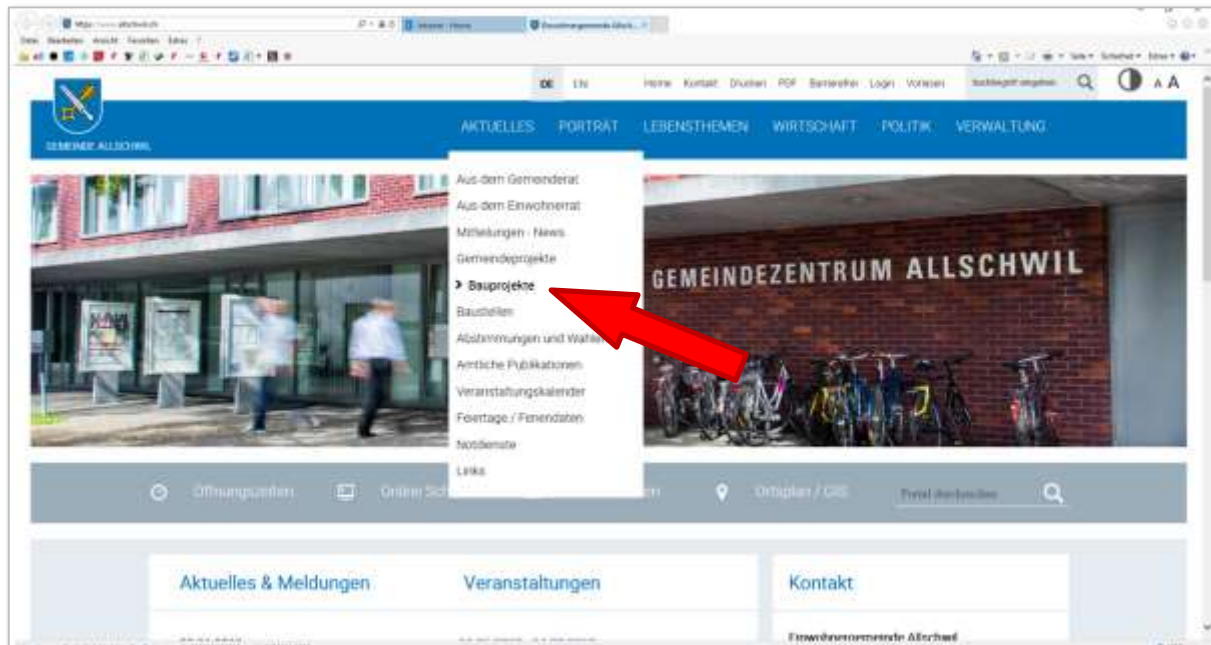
https://www.allschwil.ch

Datei Bearbeiten Ansicht Favoriten Extras ?

DE EN Home Kontakt Drucken PDF Barrierefrei Login Vorlesen Suchbegriff eingeben A A

GEMEINDE ALLSCHWIL

AKTUELLES PORTRÄT LEBENSTHEMEN WIRTSCHAFT POLITIK VERWALTUNG

Aus dem Gemeinderat
Aus dem Einwohnerrat
Mitteilungen · News
Gemeindeprojekte
> Bauprojekte
Baustellen
Abstimmungen und Wahlen
Amtliche Publikationen
Veranstaltungskalender
Feiertage / Feriendaten
Notdienste
Links

GEMEINDEZENTRUM ALLSCHWIL

Öffnungszeiten Online Sch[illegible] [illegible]en Ortsplan / GIS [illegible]

Aktuelles & Meldungen

Veranstaltungen

Kontakt

Einwohnergemeinde Allschwil